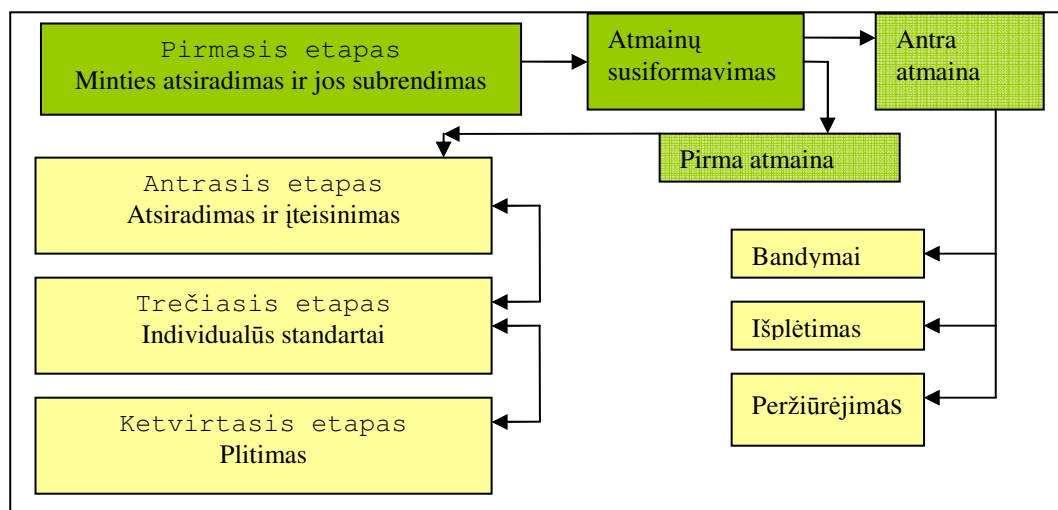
Pirmasis etapas
Minties atsiradimas ir jos subrendimas

Atmainų susiformavimas

Antra atmaina

Pirma atmaina

Antrasis etapas
Atsiradimas ir įteisinimas

Trečiasis etapas
Individualūs standartai

Ketvirtasis etapas
Plitimas

Bandymai

Išplėtimas

Peržiūrėjimas